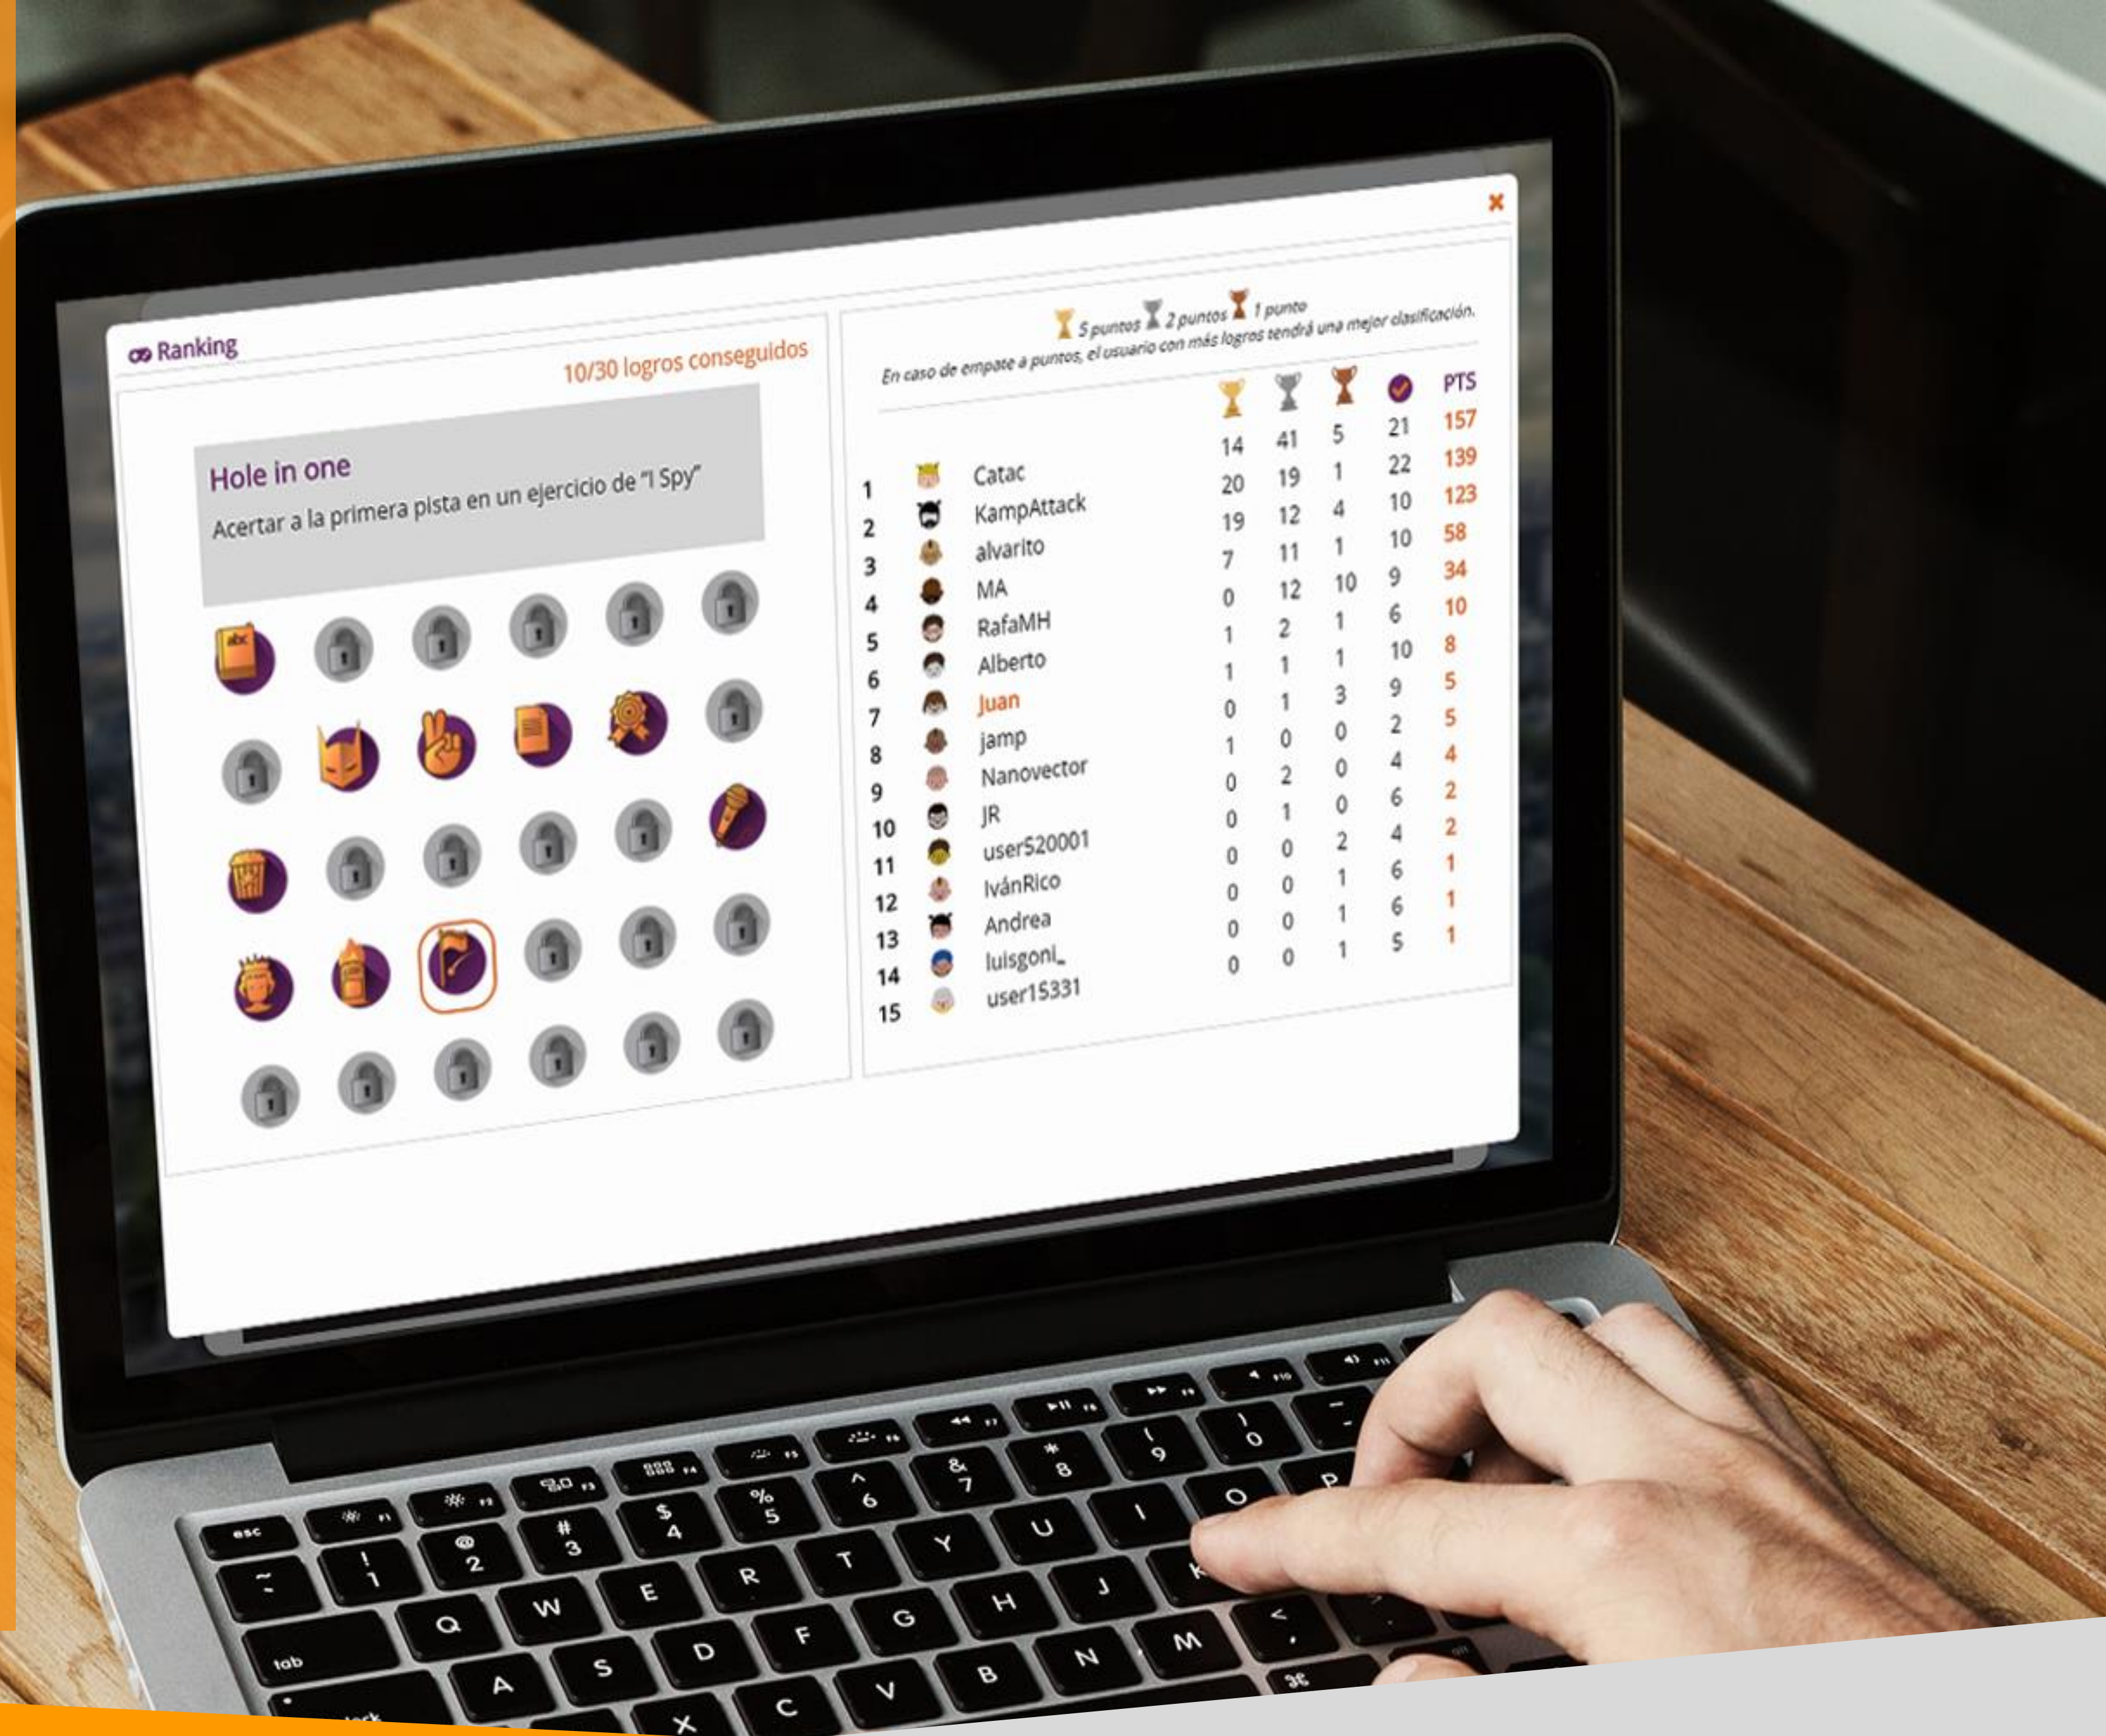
Ranking

10/30 logros conseguidos

Hole in one

Acertar a la primera pista en un ejercicio de "I Spy"

abc

5 puntos 2 puntos 1 punto

En caso de empate a puntos, el usuario con más logros tendrá una mejor clasificación.

| | | | | | | PTS |
|---|---|---|---|---|---|---|
| 1 | Catac | 14 | 41 | 5 | 21 | 157 |
| 2 | KampAttack | 20 | 19 | 1 | 22 | 139 |
| 3 | alvarito | 19 | 12 | 4 | 10 | 123 |
| 4 | MA | 7 | 11 | 1 | 10 | 58 |
| 5 | RafaMH | 0 | 12 | 10 | 9 | 34 |
| 6 | Alberto | 1 | 2 | 1 | 6 | 10 |
| 7 | Juan | 1 | 1 | 1 | 10 | 8 |
| 8 | jamp | 0 | 1 | 3 | 9 | 5 |
| 9 | Nanovector | 1 | 0 | 0 | 2 | 5 |
| 10 | JR | 0 | 2 | 0 | 4 | 4 |
| 11 | user520001 | 0 | 1 | 0 | 6 | 2 |
| 12 | IvánRico | 0 | 0 | 2 | 4 | 2 |
| 13 | Andrea | 0 | 0 | 1 | 6 | 1 |
| 14 | luisgoni_ | 0 | 0 | 1 | 6 | 1 |
| 15 | user15331 | 0 | 0 | 1 | 5 | 1 |

esc F1 F2 F3 F4 F5 F6 F7 F8 F9 F10 F11
~ ` ! 1 @ 2 # 3 $ 4 % 5 ^ 6 & 7 * 8 ( 9 ) 0 _ -
tab Q W E R T Y U I O P
A S D F G H J K
Z X C V B N M < ,